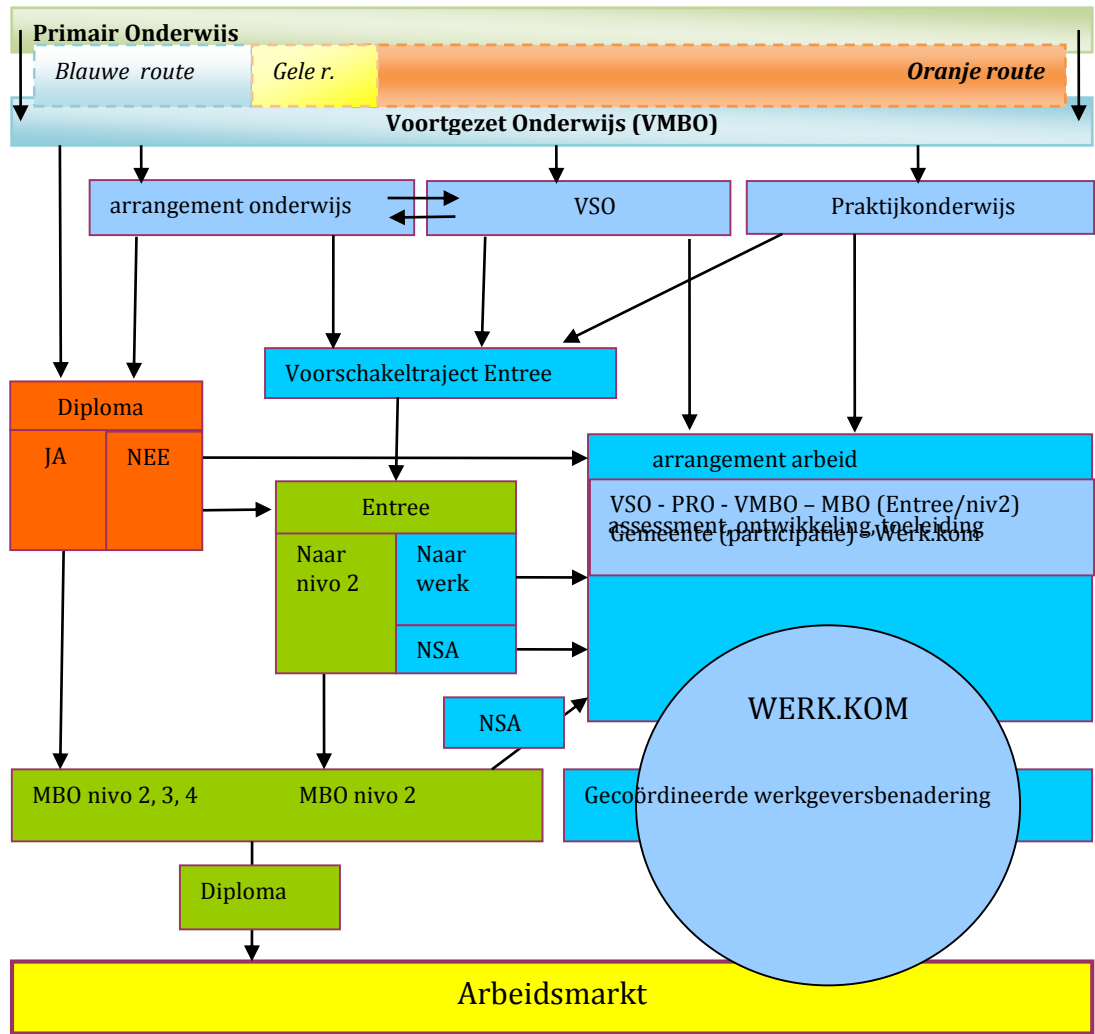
Primair Onderwijs

Blauwe route

Gele r.

Oranje route

Voortgezet Onderwijs (VMBO)

arrangement onderwijs

VSO

Praktijkonderwijs

Voorschakeltraject Entree

Diploma

JA

NEE

arrangement arbeid

VSO - PRO - VMBO – MBO (Entree/niv2)

assessment, ontwikkeling, toeleiding

Gemeente (participatie) = Werk.kom

Entree

Naar nivo 2

Naar werk

NSA

NSA

WERK.KOM

MBO nivo 2, 3, 4

MBO nivo 2

Gecoördineerde werkgeversbenadering

Diploma

Arbeidsmarkt